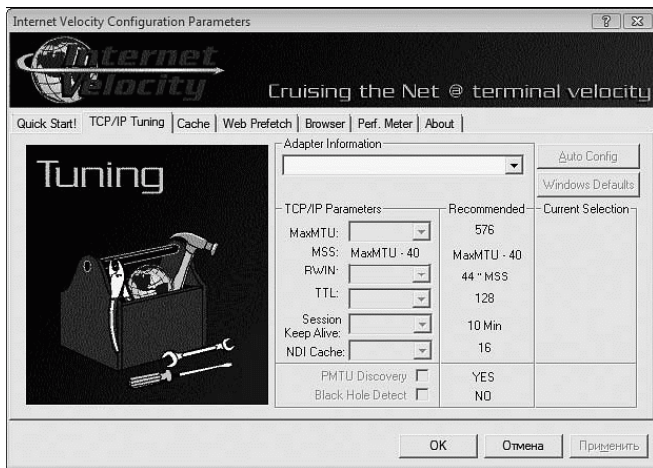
Internet Velocity Configuration Parameters

Internet Velocity

Cruising the Net @ terminal velocity

Quick Start! | TCP/IP Tuning | Cache | Web Prefetch | Browser | Perf. Meter | About

Tuning

Adapter Information

Auto Config

Windows Defaults

TCP/IP Parameters

Recommended

Current Selection

| TCP/IP Parameters | Recommended |
|---|---|
| MaxMTU: | 576 |
| MSS: MaxMTU - 40 | MaxMTU - 40 |
| RWIN: | 44 * MSS |
| TTL: | 128 |
| Session Keep Alive: | 10 Min |
| NDI Cache: | 16 |
| PMTU Discovery | YES |
| Black Hole Detect | NO |

OK

Отмена

Применить